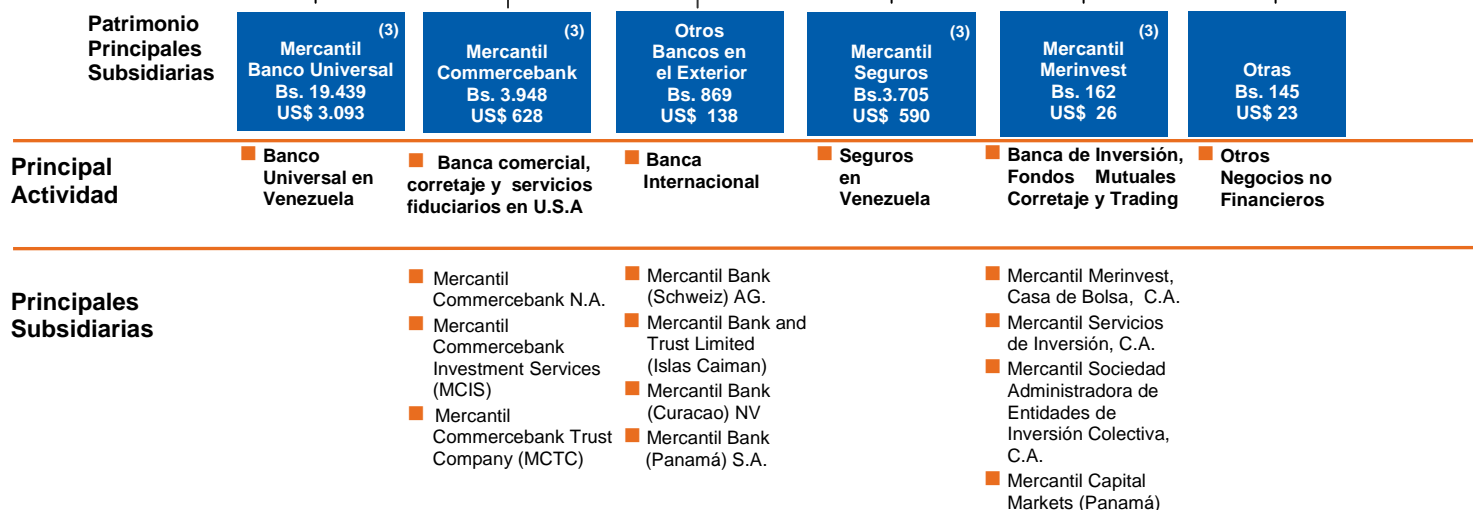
Patrimonio Principales Subsidiarias

(3) Mercantil Banco Universal Bs. 19.439 US$ 3.093

(3) Mercantil Commercebank Bs. 3.948 US$ 628

Otros Bancos en el Exterior Bs. 869 US$ 138

(3) Mercantil Seguros Bs.3.705 US$ 590

(3) Mercantil Merinvest Bs. 162 US$ 26

Otras Bs. 145 US$ 23

Principal Actividad

Banco Universal en Venezuela

Banca comercial, corretaje y servicios fiduciarios en U.S.A

Banca Internacional

Seguros en Venezuela

Banca de Inversión, Fondos Mutuales Corretaje y Trading

Otros Negocios no Financieros

Principales Subsidiarias

Mercantil Commercebank N.A.
Mercantil Commercebank Investment Services (MCIS)
Mercantil Commercebank Trust Company (MCTC)

Mercantil Bank (Schweiz) AG.
Mercantil Bank and Trust Limited (Islas Caiman)
Mercantil Bank (Curacao) NV
Mercantil Bank (Panamá) S.A.

Mercantil Merinvest, Casa de Bolsa, C.A.
Mercantil Servicios de Inversión, C.A.
Mercantil Sociedad Administradora de Entidades de Inversión Colectiva, C.A.
Mercantil Capital Markets (Panamá)